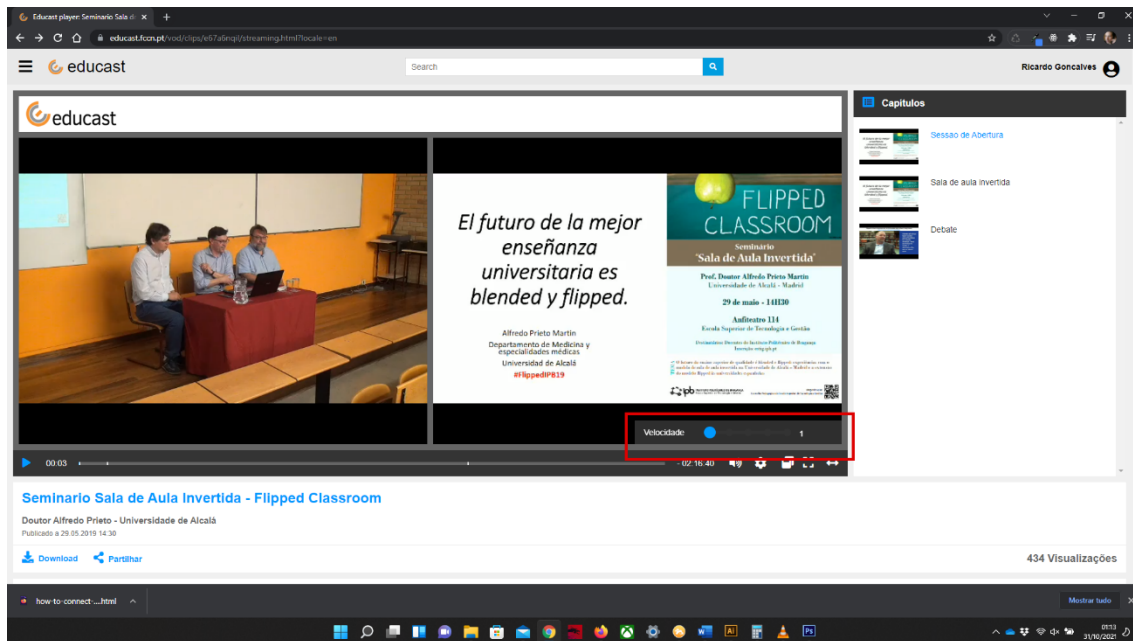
Educast player: Seminario Sala d ×
educast.fccn.pt/vod/clips/e67a6nqil/streaming.html?locale=en

educast
Search
Ricardo Goncalves

educast

El futuro de la mejor enseñanza universitaria es blended y flipped.

Alfredo Prieto Martín
Departamento de Medicina y especialidades médicas
Universidad de Alcalá
#FlippedIPB19

FLIPPED CLASSROOM
Seminario
'Sala de Aula Invertida'
Prof. Doutor Alfredo Prieto Martín
Universidade de Alcalá - Madrid
29 de maio - 14H30
Anfiteatro 114
Escola Superior de Tecnologia e Gestão
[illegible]
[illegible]
ipb

Velocidade 1

00:03
- 02:16:40

Capítulos
Sessao de Abertura
Sala de aula invertida
Debate

Seminario Sala de Aula Invertida - Flipped Classroom
Doutor Alfredo Prieto - Universidade de Alcalá
Publicado a 29.05.2019 14:30
Download
Partilhar
434 Visualizações

how-to-connect-....html
Mostrar tudo
01:13
31/10/2021